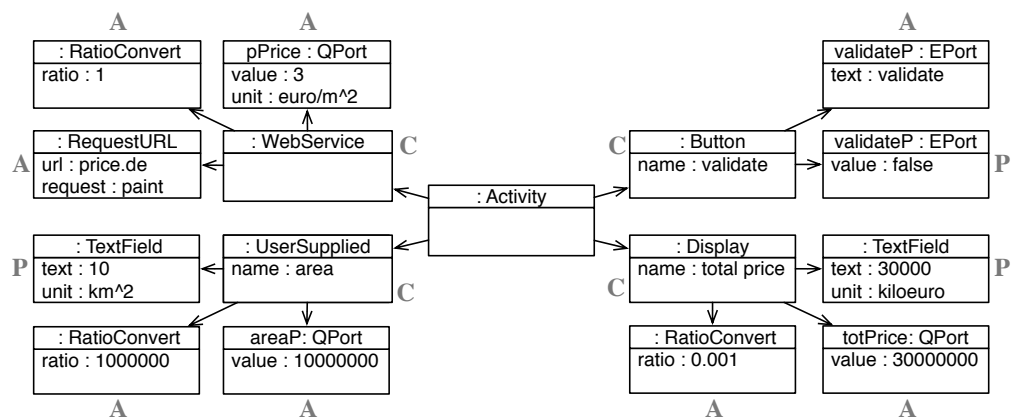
A

: RatioConvert
ratio : 1

A

pPrice : QPort
value : 3
unit : euro/m^2

A

validateP : EPort
text : validate

A

: RequestURL
url : price.de
request : paint

: WebService

C

C

: Button
name : validate

validateP : EPort
value : false

P

: Activity

: TextField
text : 10
unit : km^2

P

: UserSupplied
name : area

C

: Display
name : total price

C

: TextField
text : 30000
unit : kiloeuro

P

: RatioConvert
ratio : 1000000

areaP: QPort
value : 10000000

: RatioConvert
ratio : 0.001

totPrice: QPort
value : 30000000

A

A

A

A